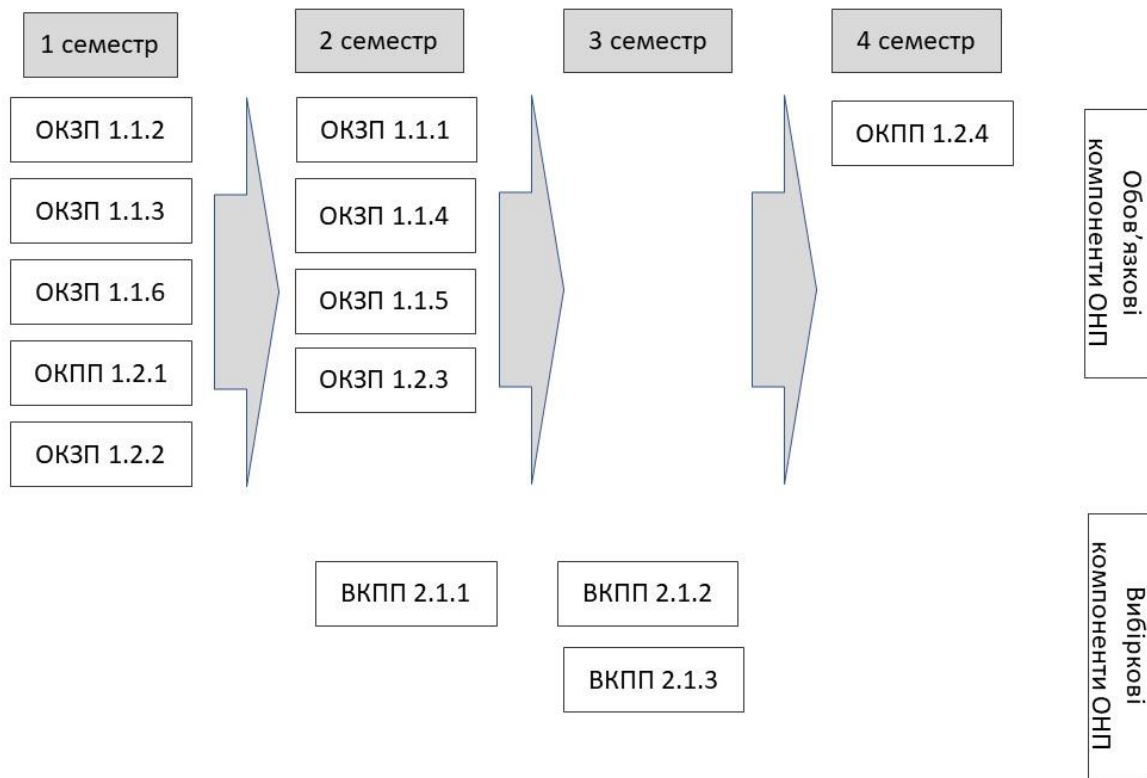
1 семестр

ОКЗП 1.1.2

ОКЗП 1.1.3

ОКЗП 1.1.6

ОКПП 1.2.1

ОКЗП 1.2.2

2 семестр

ОКЗП 1.1.1

ОКЗП 1.1.4

ОКЗП 1.1.5

ОКЗП 1.2.3

3 семестр

4 семестр

ОКПП 1.2.4

Обов'язкові компоненти ОНП

ВКПП 2.1.1

ВКПП 2.1.2

ВКПП 2.1.3

Вибіркові компоненти ОНП